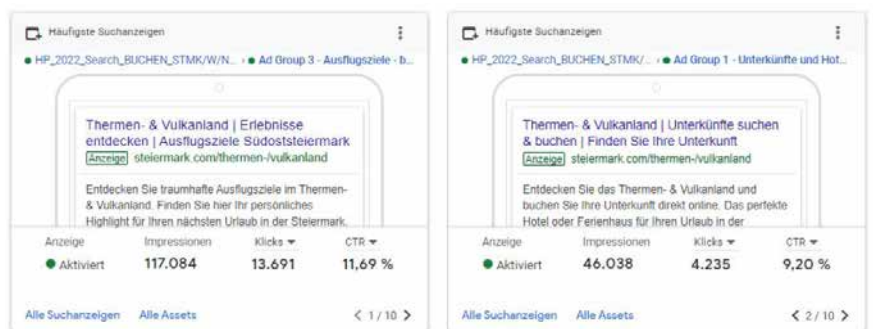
Häufigste Suchanzeigen

HP_2022_Search_BUCHEN_STMK/W/N... › Ad Group 3 - Ausflugsziele - b...

Thermen- & Vulkanland | Erlebnisse entdecken | Ausflugsziele Südoststeiermark
Anzeige steiermark.com/thermen-/vulkanland

Entdecken Sie traumhafte Ausflugsziele im Thermen- & Vulkanland. Finden Sie hier Ihr persönliches Highlight für Ihren nächsten Urlaub in der Steiermark.

| Anzeige | Impressionen | Klicks | CTR |
|---|---|---|---|
| Aktiviert | 117.084 | 13.691 | 11,69 % |

Alle Suchanzeigen Alle Assets
1 / 10

Häufigste Suchanzeigen

HP_2022_Search_BUCHEN_STMK/... › Ad Group 1 - Unterkünfte und Hot...

Thermen- & Vulkanland | Unterkünfte suchen & buchen | Finden Sie Ihre Unterkunft
Anzeige steiermark.com/thermen-/vulkanland

Entdecken Sie das Thermen- & Vulkanland und buchen Sie Ihre Unterkunft direkt online. Das perfekte Hotel oder Ferienhaus für Ihren Urlaub in der

| Anzeige | Impressionen | Klicks | CTR |
|---|---|---|---|
| Aktiviert | 46.038 | 4.235 | 9,20 % |

Alle Suchanzeigen Alle Assets
2 / 10